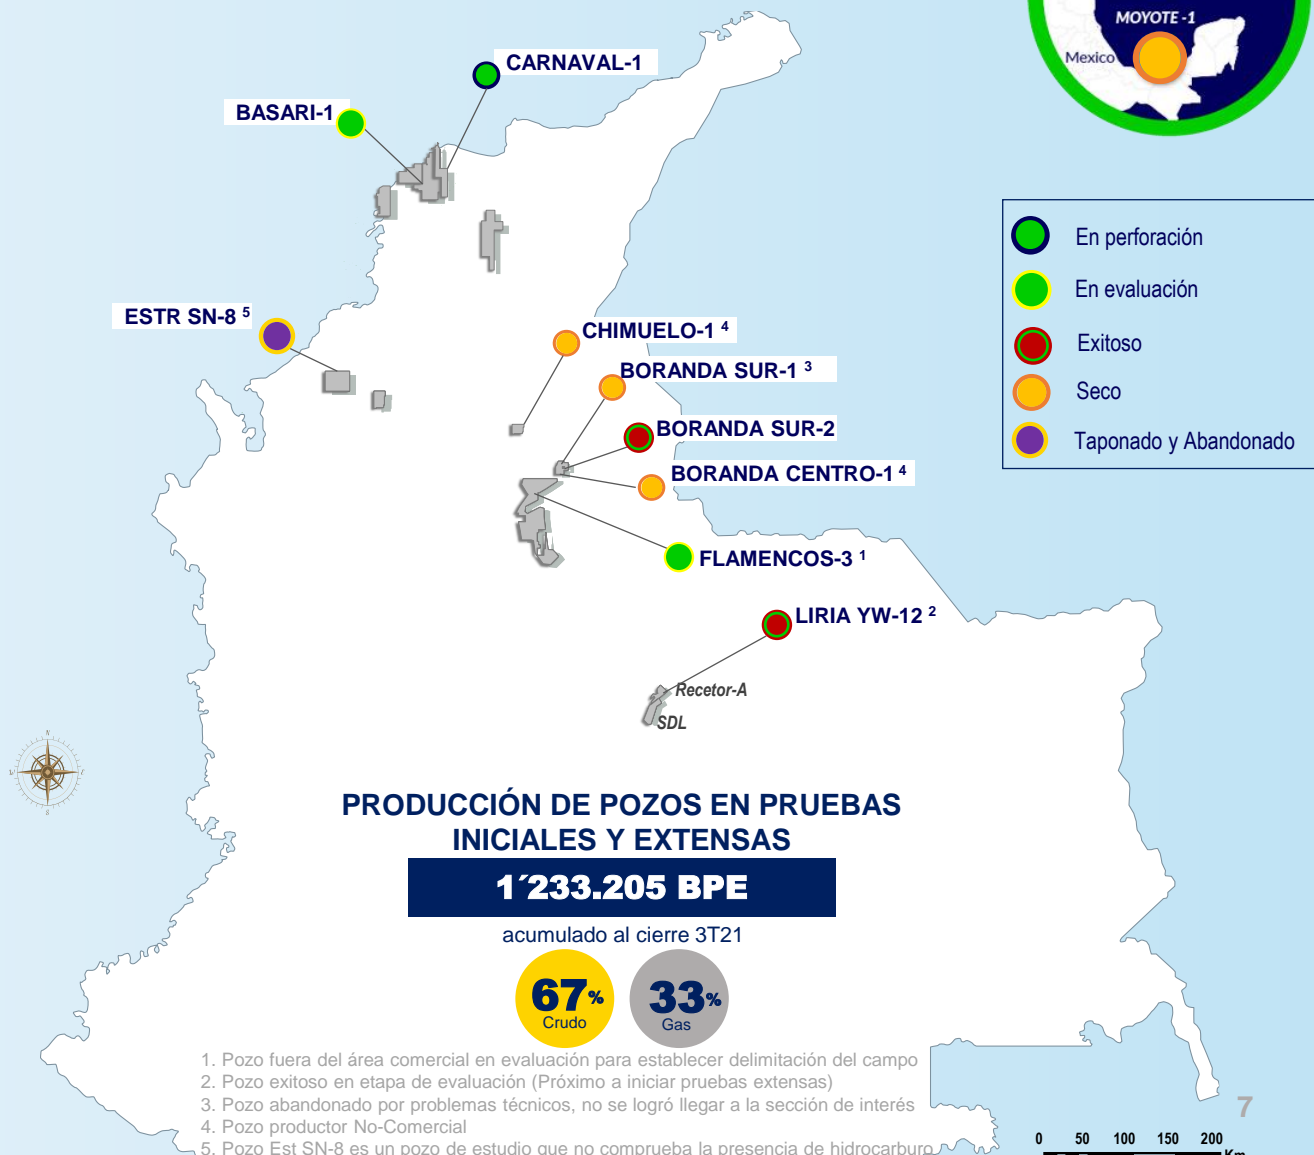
MOYOTE -1

Mexico

CARNAVAL-1

BASARI-1

ESTR SN-8 $^5$

CHIMUELO-1 $^4$

BORANDA SUR-1 $^3$

BORANDA SUR-2

BORANDA CENTRO-1 $^4$

FLAMENCOS-3 $^1$

LIRIA YW-12 $^2$

Recetor-A

SDL

En perforación

En evaluación

Exitoso

Seco

Taponado y Abandonado

PRODUCCIÓN DE POZOS EN PRUEBAS INICIALES Y EXTENSAS

1´233.205 BPE

acumulado al cierre 3T21

67% Crudo

33% Gas

1. Pozo fuera del área comercial en evaluación para establecer delimitación del campo
2. Pozo exitoso en etapa de evaluación (Próximo a iniciar pruebas extensas)
3. Pozo abandonado por problemas técnicos, no se logró llegar a la sección de interés
4. Pozo productor No-Comercial
5. Pozo Est SN-8 es un pozo de estudio que no comprueba la presencia de hidrocarburo

7

0 50 100 150 200 Km